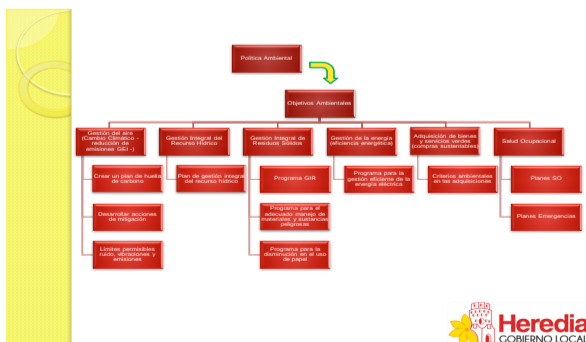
Política Ambiental

Objetivos Ambientales

Gestión del aire (Cambio Climático - reducción de emisiones GEI -)

Crear un plan de huella de carbono

Desarrollar acciones de mitigación

Límites permisibles ruido, vibraciones y emisiones

Gestión Integral del Recurso Hídrico

Plan de gestión integral del recurso hídrico

Gestión Integral de Residuos Sólidos

Programa GIR

Programa para el adecuado manejo de materiales y sustancias peligrosas

Programa para la disminución en el uso de papel

Gestión de la energía (eficiencia energética)

Programa para la gestión eficiente de la energía eléctrica

Adquisición de bienes y servicios verdes (compras sustentables)

Criterios ambientales en las adquisiciones

Salud Ocupacional

Planes SO

Planes Emergencias

Heredia
GOBIERNO LOCAL